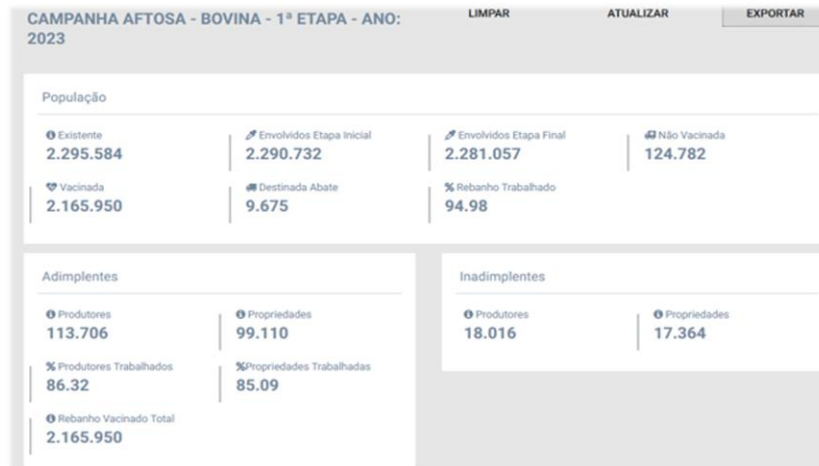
CAMPANHA AFTOSA - BOVINA - 1ª ETAPA - ANO: 2023

LIMPAR

ATUALIZAR

EXPORTAR

População

Existente
2.295.584

Envolvidos Etapa Inicial
2.290.732

Envolvidos Etapa Final
2.281.057

Não Vacinada
124.782

Vacinada
2.165.950

Destinada Abate
9.675

% Rebanho Trabalhado
94.98

Adimplentes

Produtores
113.706

Propriedades
99.110

% Produtores Trabalhados
86.32

%Propriedades Trabalhadas
85.09

Rebanho Vacinado Total
2.165.950

Inadimplentes

Produtores
18.016

Propriedades
17.364